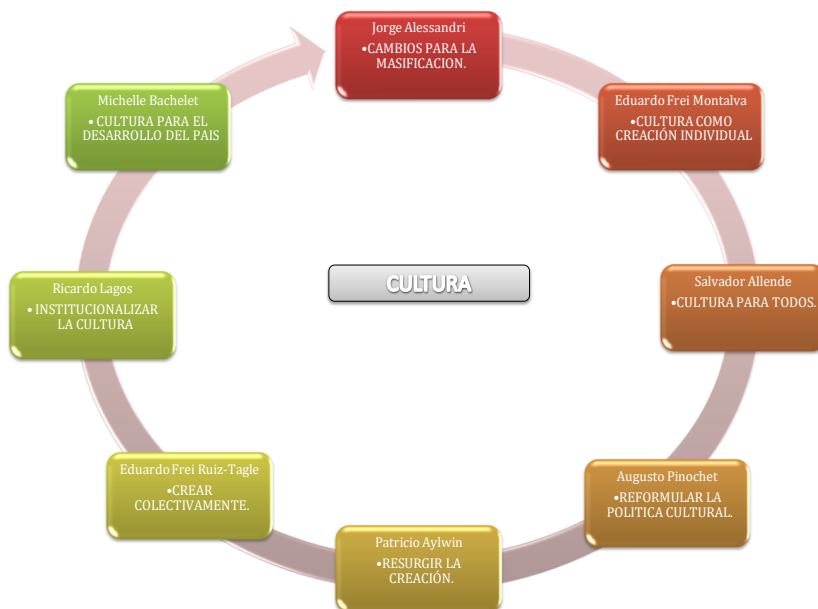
Jorge Alessandri
•CAMBIOS PARA LA MASIFICACION.

Eduardo Frei Montalva
•CULTURA COMO CREACIÓN INDIVIDUAL

Salvador Allende
•CULTURA PARA TODOS.

Augusto Pinochet
•REFORMULAR LA POLITICA CULTURAL.

Patricio Aylwin
•RESURGIR LA CREACIÓN.

Eduardo Frei Ruiz-Tagle
•CREAR COLECTIVAMENTE.

Ricardo Lagos
• INSTITUCIONALIZAR LA CULTURA

Michelle Bachelet
• CULTURA PARA EL DESARROLLO DEL PAIS

CULTURA